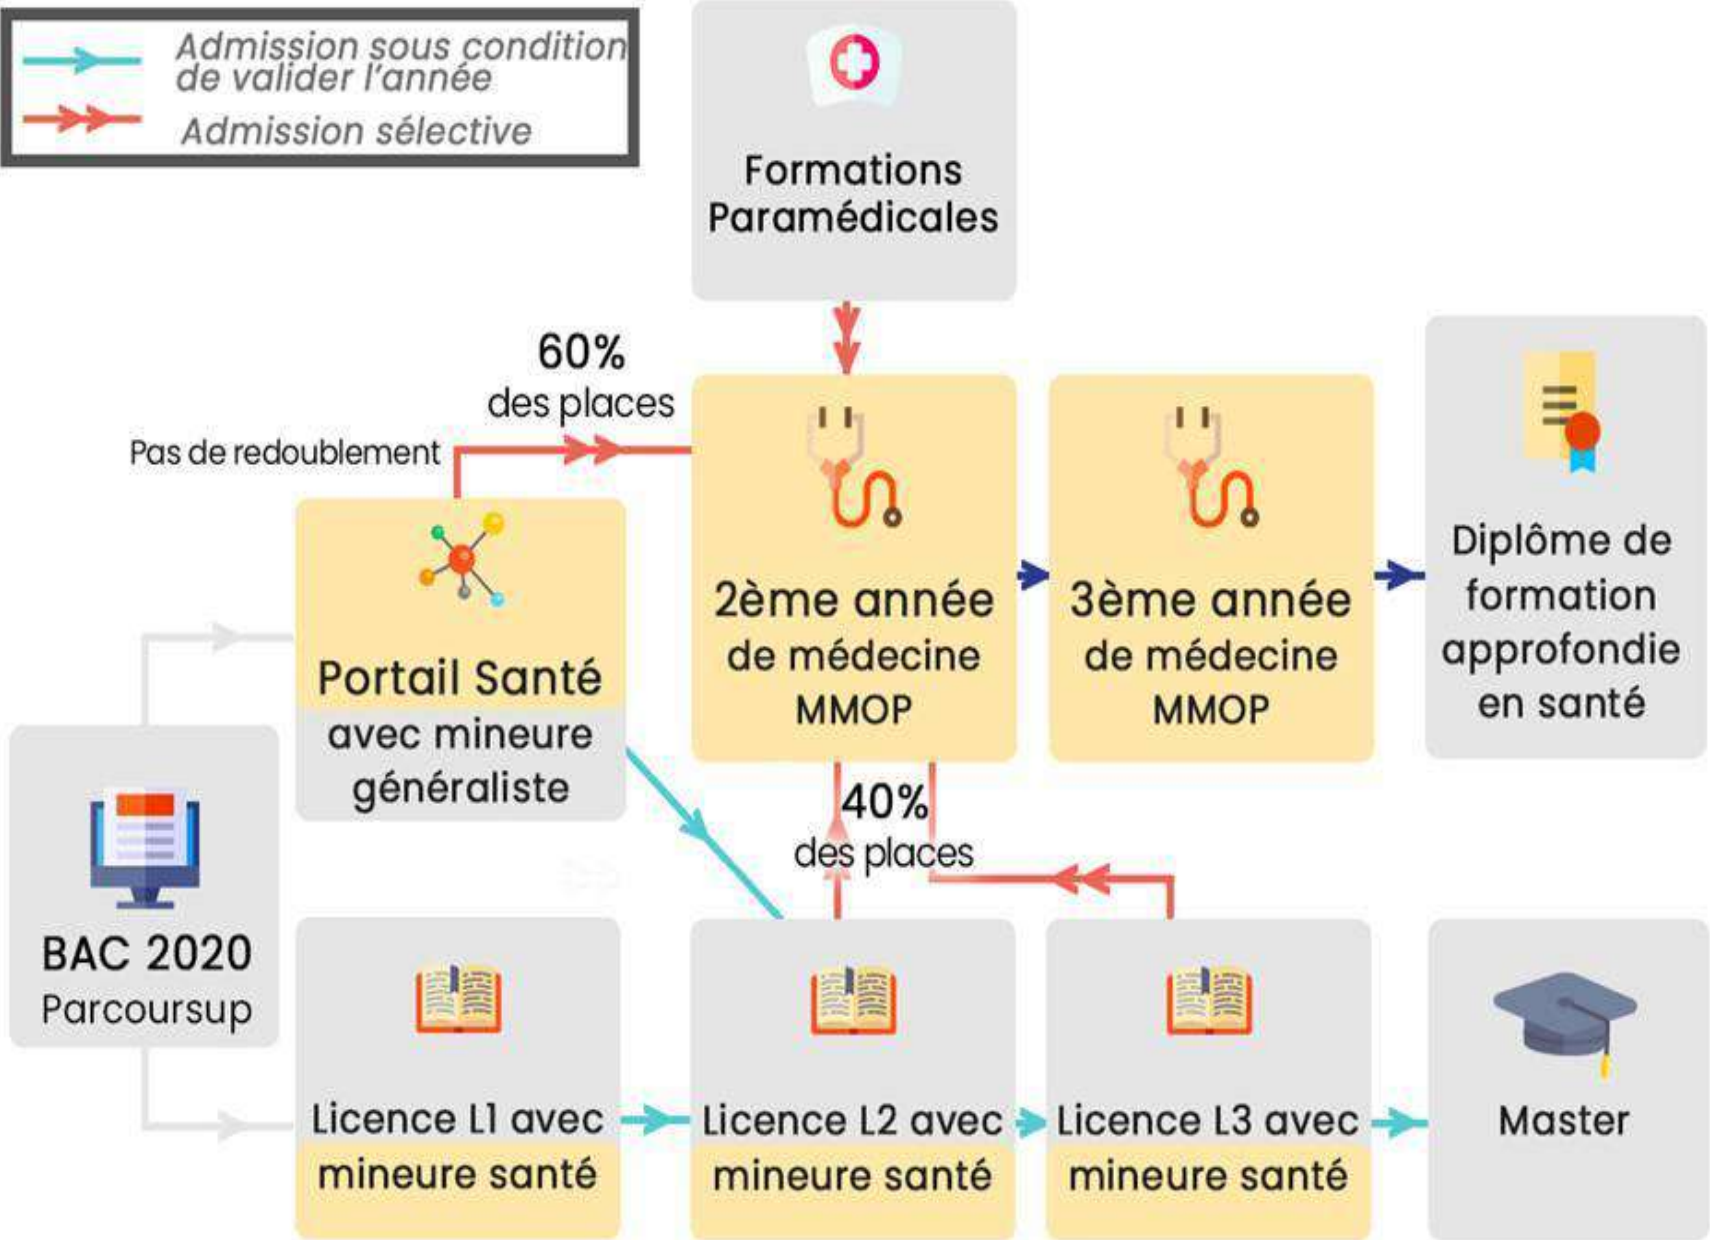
Admission sous condition de valider l'année

Admission sélective

Formations Paramédicales

60% des places

Pas de redoublement

Portail Santé avec mineure généraliste

2ème année de médecine MMOP

3ème année de médecine MMOP

Diplôme de formation approfondie en santé

40% des places

BAC 2020 Parcoursup

Licence L1 avec mineure santé

Licence L2 avec mineure santé

Licence L3 avec mineure santé

Master